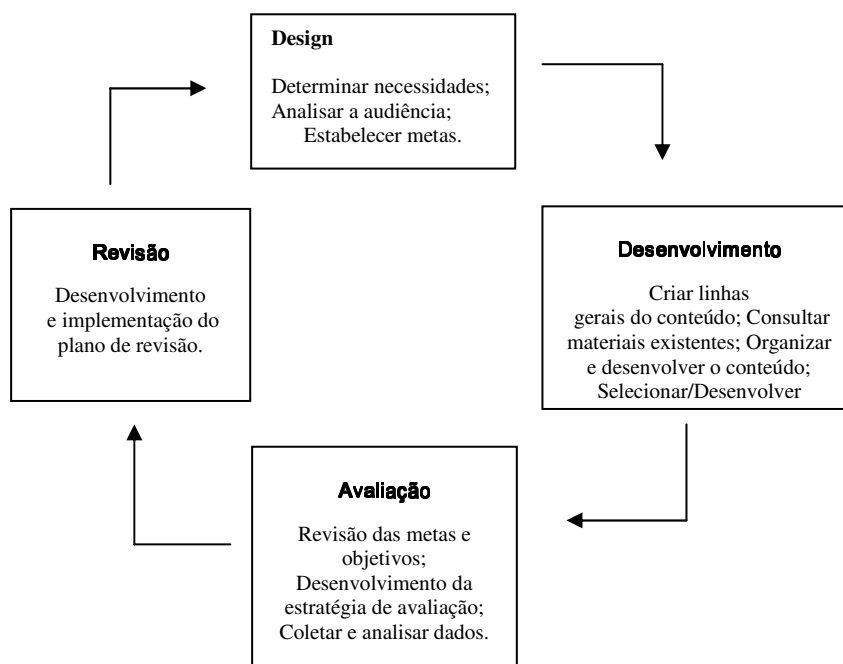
Design

Determinar necessidades; Analisar a audiência; Estabelecer metas.

Desenvolvimento

Criar linhas gerais do conteúdo; Consultar materiais existentes; Organizar e desenvolver o conteúdo; Selecionar/Desenvolver

Avaliação

Revisão das metas e objetivos; Desenvolvimento da estratégia de avaliação; Coletar e analisar dados.

Revisão

Desenvolvimento e implementação do plano de revisão.